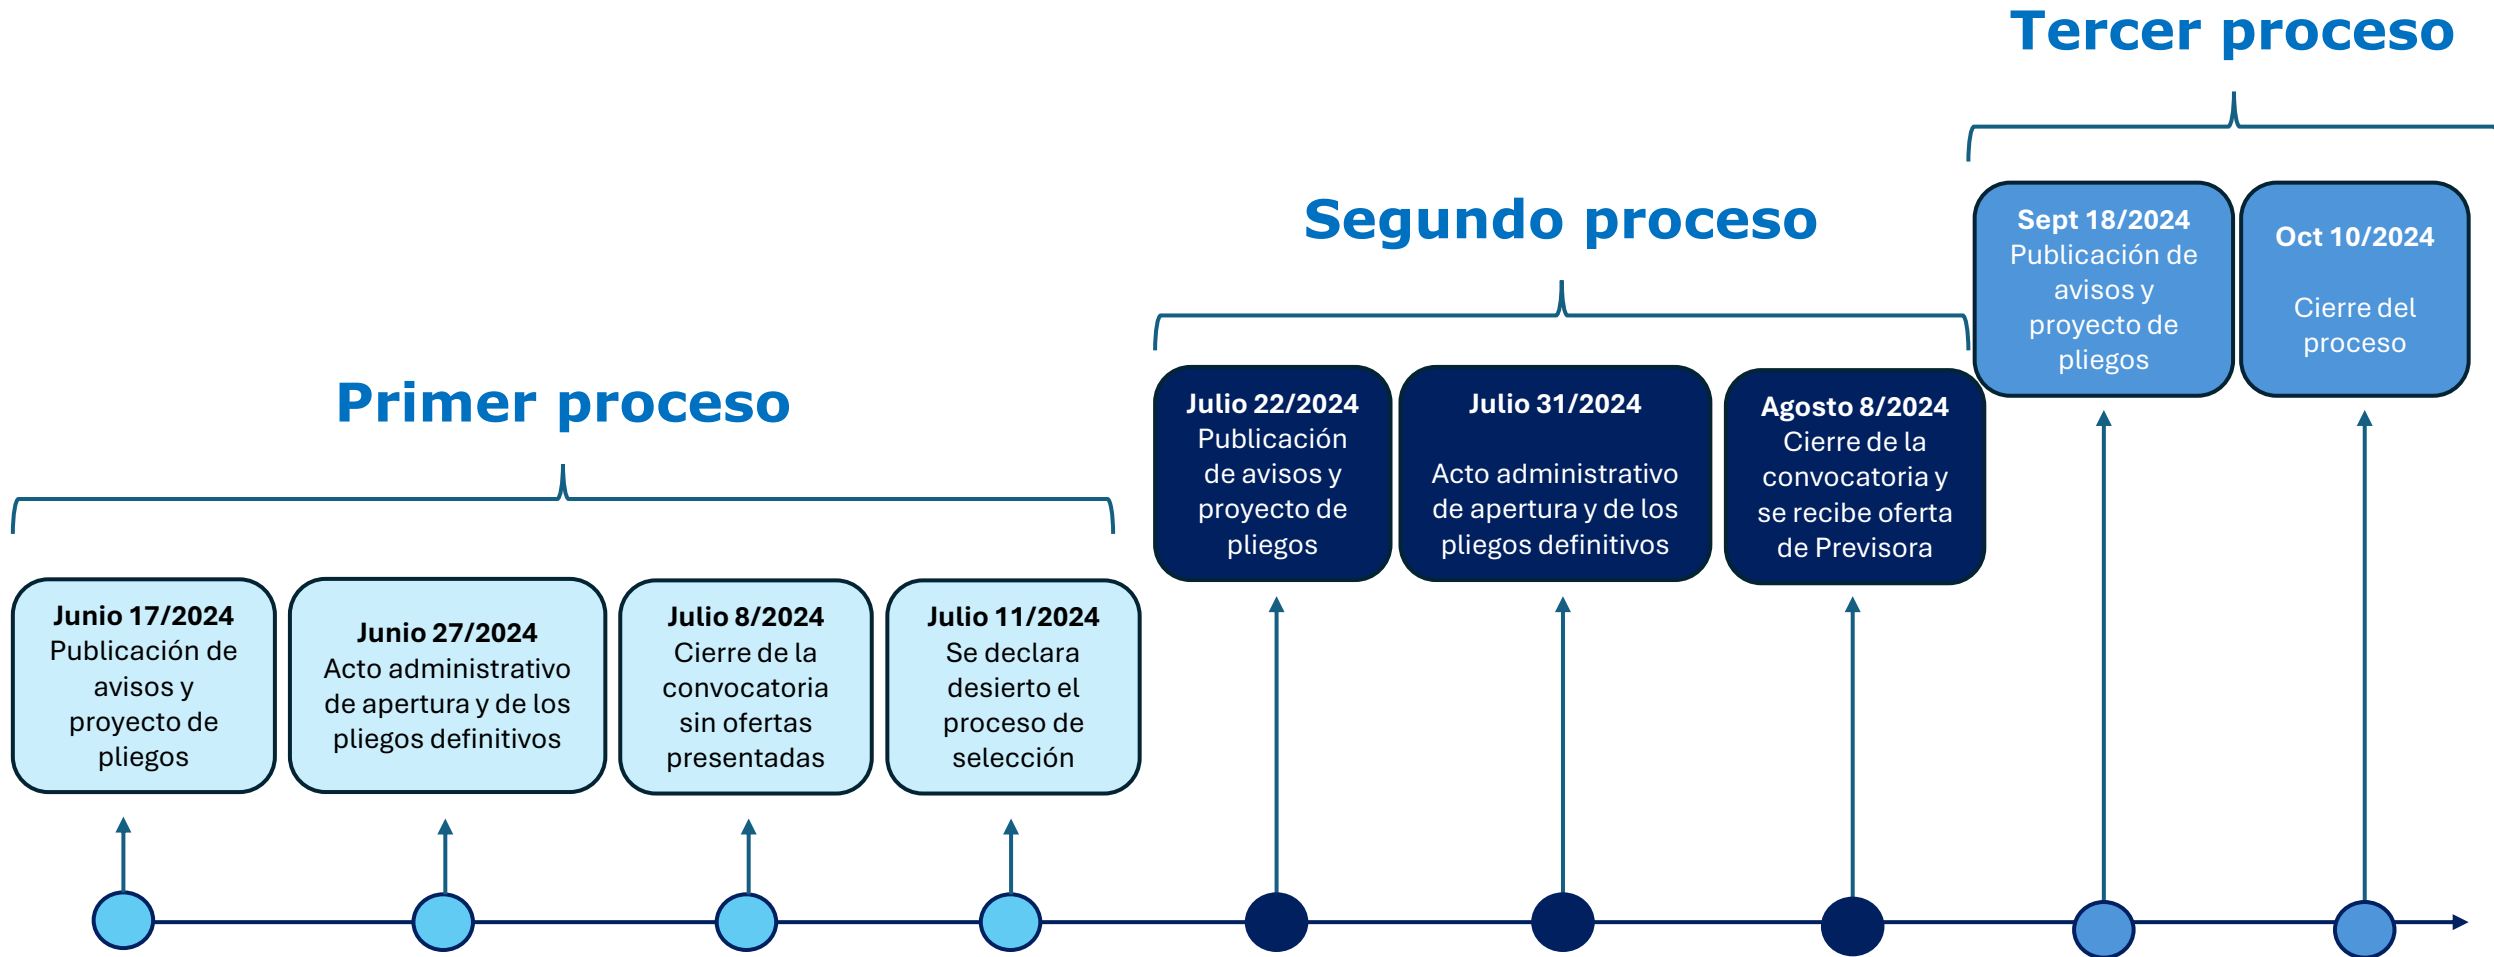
Tercer proceso

Segundo proceso

Primer proceso

Sept 18/2024
Publicación de avisos y proyecto de pliegos

Oct 10/2024
Cierre del proceso

Julio 22/2024
Publicación de avisos y proyecto de pliegos

Julio 31/2024
Acto administrativo de apertura y de los pliegos definitivos

Agosto 8/2024
Cierre de la convocatoria y se recibe oferta de Previsora

Junio 17/2024
Publicación de avisos y proyecto de pliegos

Junio 27/2024
Acto administrativo de apertura y de los pliegos definitivos

Julio 8/2024
Cierre de la convocatoria sin ofertas presentadas

Julio 11/2024
Se declara desierto el proceso de selección